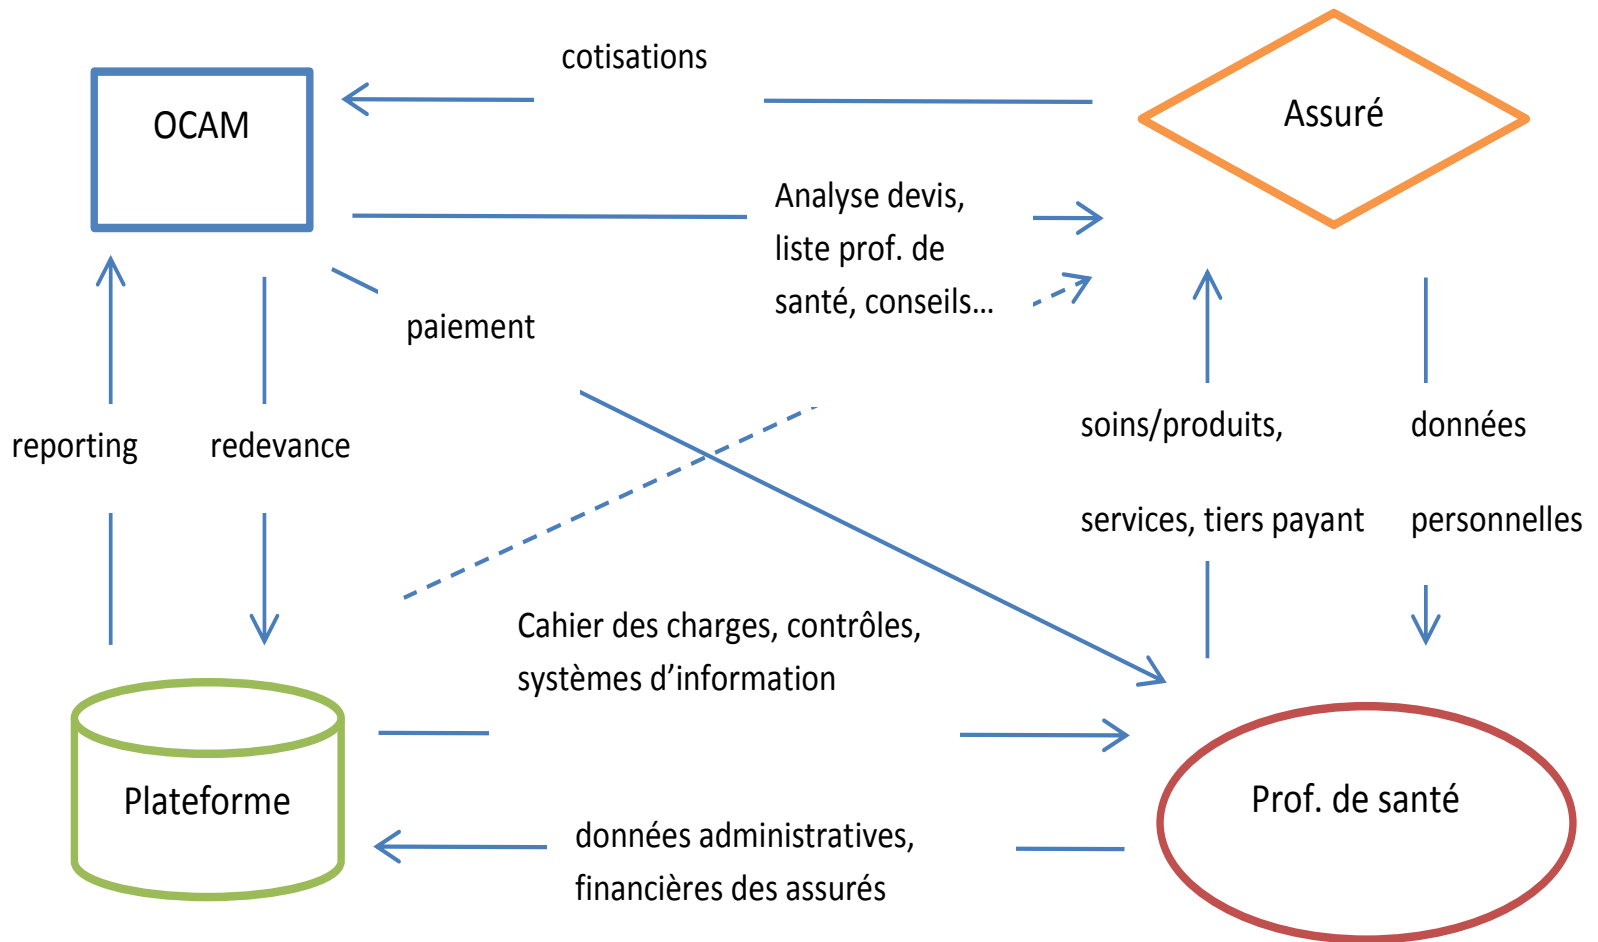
cotisations

OCAM

Assuré

Analyse devis, liste prof. de santé, conseils…

paiement

reporting

redevance

soins/produits,

services, tiers payant

données

personnelles

Cahier des charges, contrôles, systèmes d’information

Plateforme

Prof. de santé

données administratives, financières des assurés